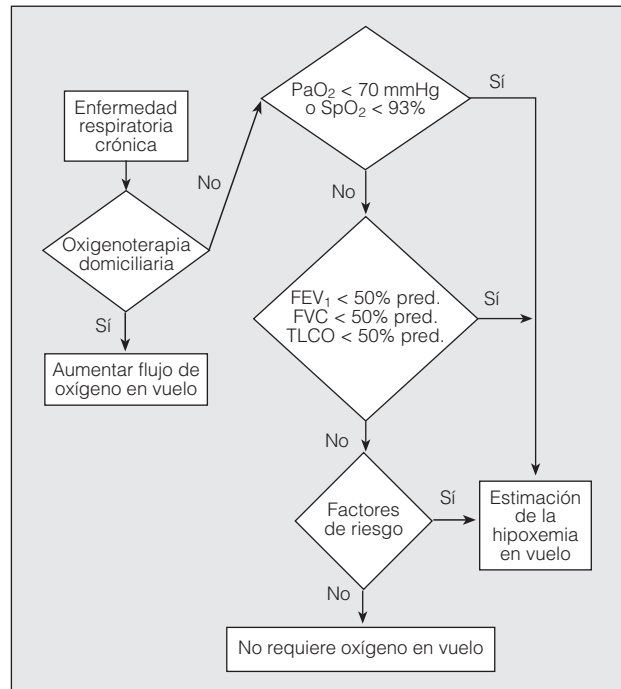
Enfermedad respiratoria crónica

Oxigenoterapia domiciliaria

Sí

Aumentar flujo de oxígeno en vuelo

No

$PaO_2$ < 70 mmHg o $SpO_2$ < 93%

Sí

No

$FEV_1$ < 50% pred.
FVC < 50% pred.
TLCO < 50% pred.

Sí

No

Factores de riesgo

Sí

Estimación de la hipoxemia en vuelo

No

No requiere oxígeno en vuelo